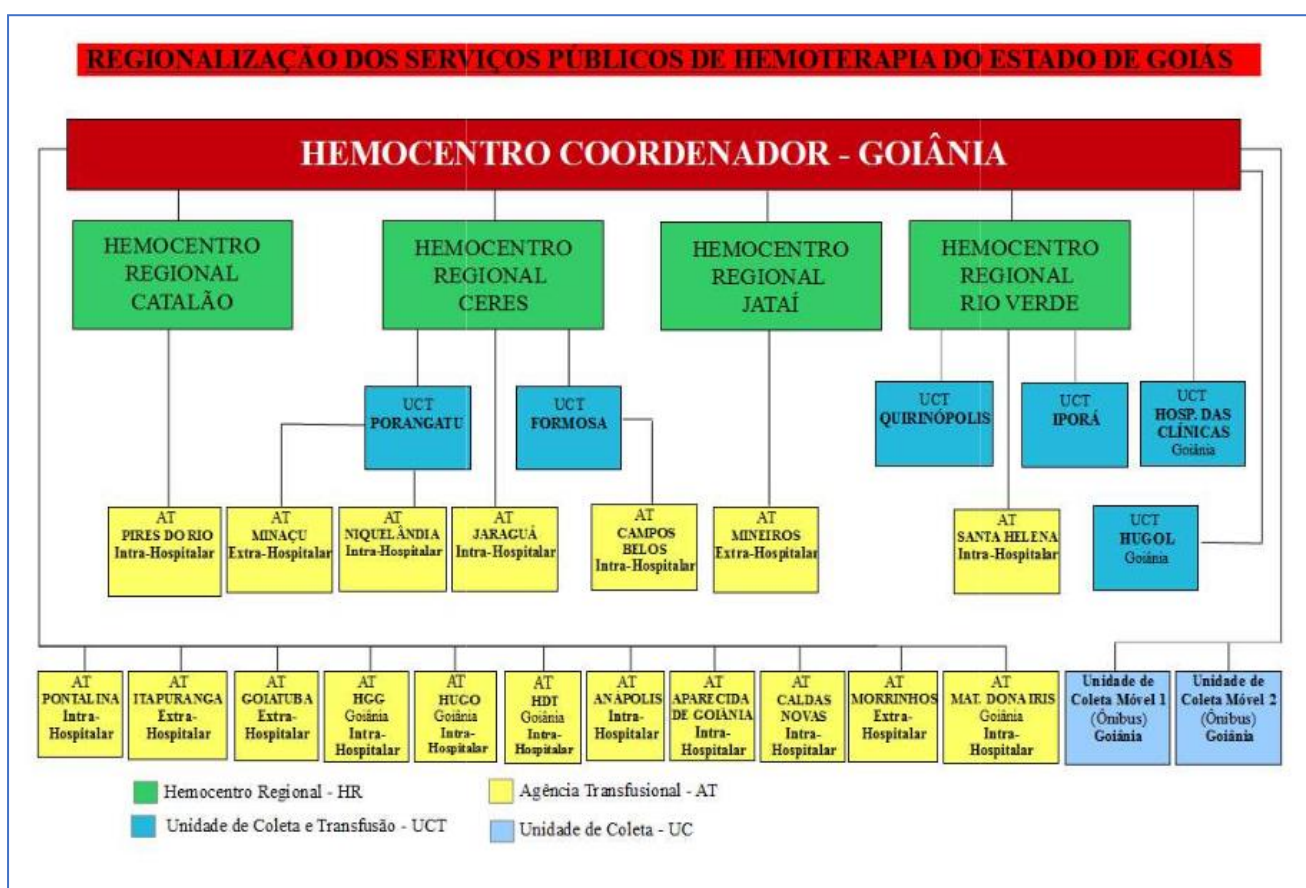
REGIONALIZAÇÃO DOS SERVIÇOS PÚBLICOS DE HEMOTERAPIA DO ESTADO DE GOIÁS

HEMOCENTRO COORDENADOR - GOIÂNIA

HEMOCENTRO REGIONAL CATALÃO

HEMOCENTRO REGIONAL CERES

HEMOCENTRO REGIONAL JATAÍ

HEMOCENTRO REGIONAL RIO VERDE

UCT PORANGATU

UCT FORMOSA

UCT QUIRINÓPOLIS

UCT IPORÁ

UCT HOSP. DAS CLÍNICAS Goiânia

UCT HUGOL Goiânia

AT PIRES DO RIO Intra-Hospitalar

AT MINAÇU Extra-Hospitalar

AT NIQUELÂNDIA Intra-Hospitalar

AT JARAGUÁ Intra-Hospitalar

AT CAMPOS BELOS Intra-Hospitalar

AT MINEIROS Extra-Hospitalar

AT SANTA HELENA Intra-Hospitalar

AT PONTALINA Intra-Hospitalar

AT ITAPURANGA Extra-Hospitalar

AT GOIATUBA Extra-Hospitalar

AT HGG Goiânia Intra-Hospitalar

AT HUGO Goiânia Intra-Hospitalar

AT HDT Goiânia Intra-Hospitalar

AT ANÁPOLIS Intra-Hospitalar

AT APARECIDA DE GOIÂNIA Intra-Hospitalar

AT CALDAS NOVAS Intra-Hospitalar

AT MORRINHOS Extra-Hospitalar

AT MAT. DONA IRIS Goiânia Intra-Hospitalar

Unidade de Coleta Móvel 1 (Ônibus) Goiânia

Unidade de Coleta Móvel 2 (Ônibus) Goiânia

Hemocentro Regional - HR

Unidade de Coleta e Transfusão - UCT

Agência Transfusional - AT

Unidade de Coleta - UC